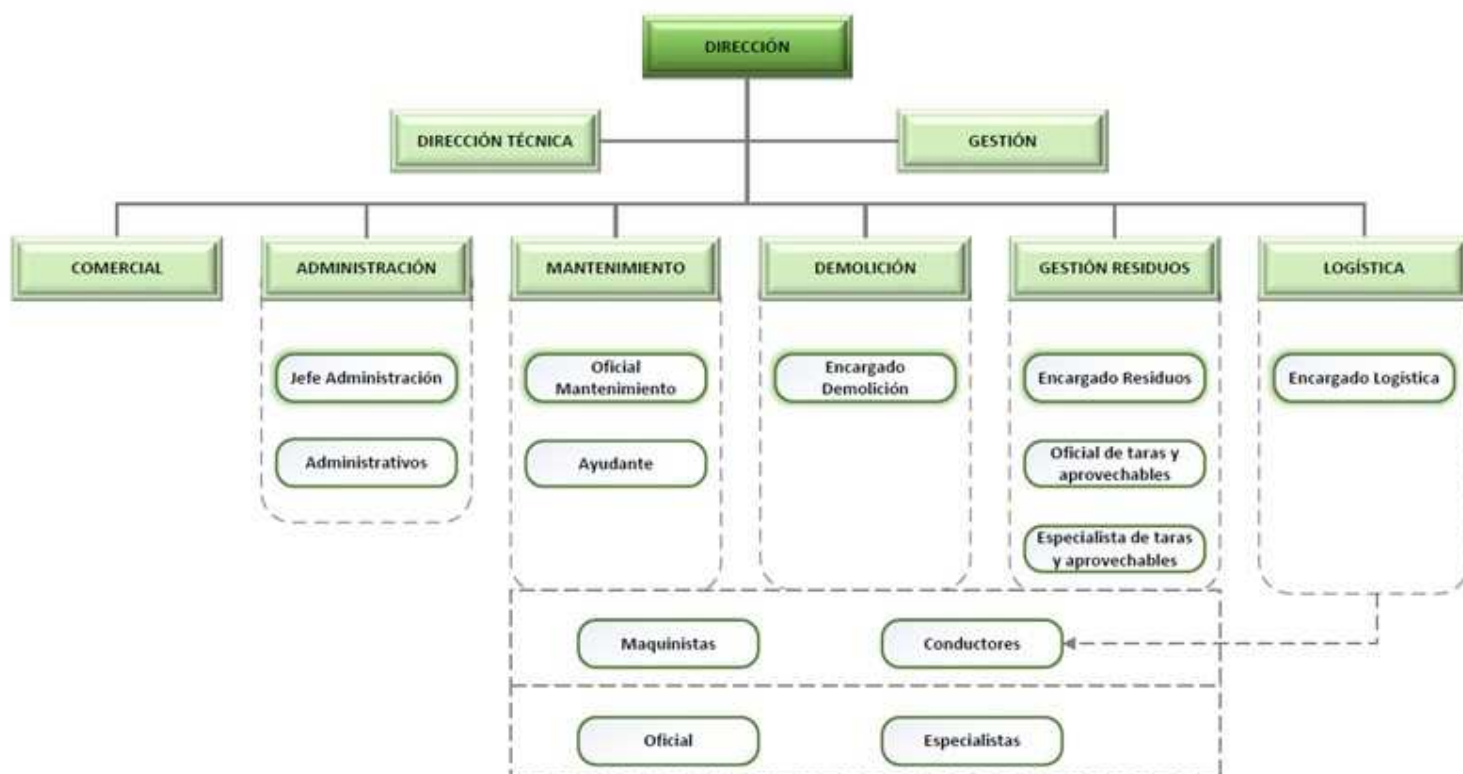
DIRECCIÓN

DIRECCIÓN TÉCNICA

GESTIÓN

COMERCIAL

ADMINISTRACIÓN

MANTENIMIENTO

DEMOLICIÓN

GESTIÓN RESIDUOS

LOGÍSTICA

Jefe Administración

Administrativos

Oficial Mantenimiento

Ayudante

Encargado Demolición

Encargado Residuos

Oficial de taras y aprovechables

Especialista de taras y aprovechables

Encargado Logística

Maquinistas

Conductores

Oficial

Especialistas